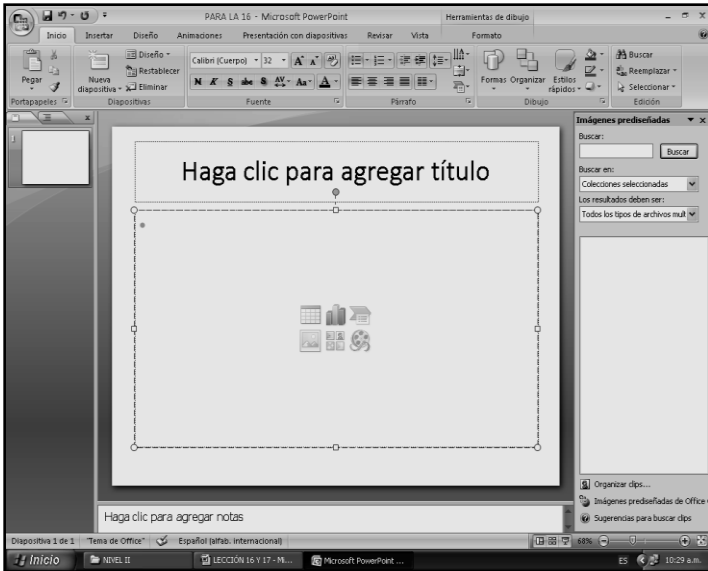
PARA LA 16 - Microsoft PowerPoint

Herramientas de dibujo

Inicio Insertar Diseño Animaciones Presentación con diapositivas Revisar Vista Formato

Pegar

Nueva diapositiva

Diseño

Restablecer

Eliminar

Calibri (Cuerpo) 32

N K S abc S Aa A

Formas Organizar Estilos rápidos

Buscar

Reemplazar

Seleccionar

Portapapeles Diapositivas Fuente Párrafo Dibujo Edición

1

Haga clic para agregar título

Imágenes prediseñadas

Buscar:

Buscar

Buscar en:

Colecciones seleccionadas

Los resultados deben ser:

Todos los tipos de archivos mult

Organizar clips...

Imágenes prediseñadas de Office

Sugerencias para buscar clips

Haga clic para agregar notas

Diapositiva 1 de 1 "Tema de Office" Español (alfab. internacional)

68%

Inicio NIVEL II LECCIÓN 16 Y 17 - Mi... Microsoft PowerPoint ...

ES 10:29 a.m.